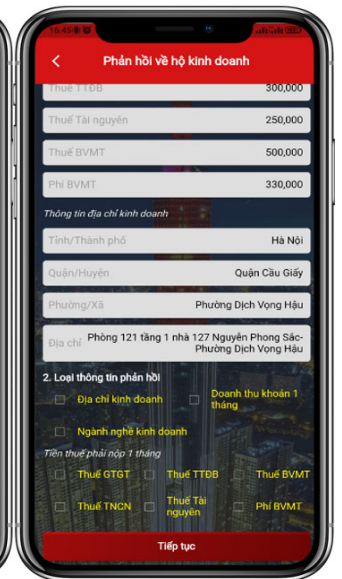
16:45

Phản hồi về hộ kinh doanh

Thuế TTĐB 300,000

Thuế Tài nguyên 250,000

Thuế BVMT 500,000

Phí BVMT 330,000

Thông tin địa chỉ kinh doanh

Tỉnh/Thành phố Hà Nội

Quận/Huyện Quận Cầu Giấy

Phường/Xã Phường Dịch Vọng Hậu

Địa chỉ Phòng 121 tầng 1 nhà 127 Nguyễn Phong Sắc-Phường Dịch Vọng Hậu

2. Loại thông tin phản hồi

Địa chỉ kinh doanh

Doanh thu khoán 1 tháng

Ngành nghề kinh doanh

Tiền thuế phải nộp 1 tháng

Thuế GTGT

Thuế TTĐB

Thuế BVMT

Thuế TNCN

Thuế Tài nguyên

Phí BVMT

Tiếp tục